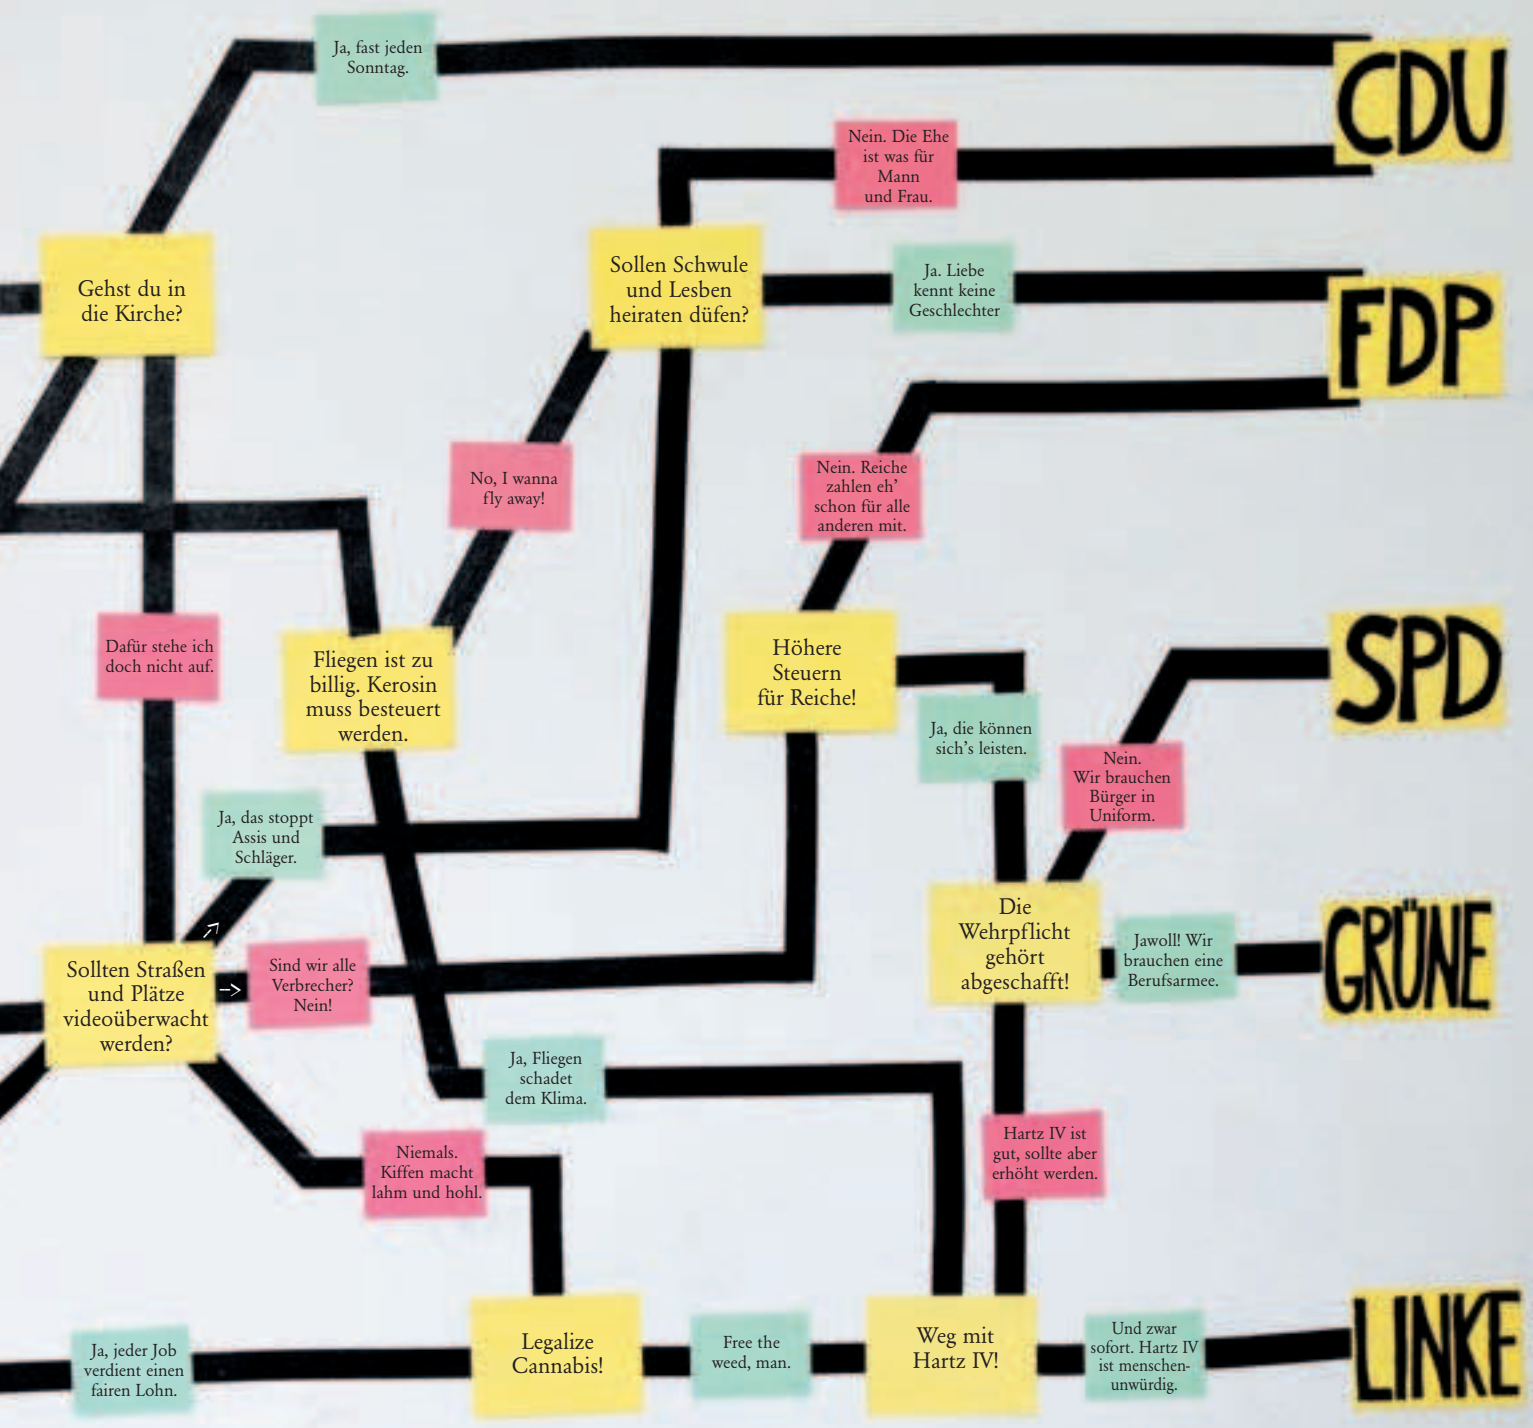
Ja, fast jeden Sonntag.

CDU

Nein. Die Ehe ist was für Mann und Frau.

Gehst du in die Kirche?

Sollen Schwule und Lesben heiraten düfen?

Ja. Liebe kennt keine Geschlechter

FDP

No, I wanna fly away!

Nein. Reiche zahlen eh' schon für alle anderen mit.

Dafür stehe ich doch nicht auf.

Fliegen ist zu billig. Kerosin muss besteuert werden.

Höhere Steuern für Reiche!

SPD

Ja, die können sich's leisten.

Nein. Wir brauchen Bürger in Uniform.

Ja, das stoppt Assis und Schläger.

Die Wehrpflicht gehört abgeschafft!

Jawoll! Wir brauchen eine Berufsarmee.

GRÜNE

Sollten Straßen und Plätze videoüberwacht werden?

Sind wir alle Verbrecher? Nein!

Ja, Fliegen schadet dem Klima.

Niemals. Kiffen macht lahm und hohl.

Hartz IV ist gut, sollte aber erhöht werden.

Ja, jeder Job verdient einen fairen Lohn.

Legalize Cannabis!

Free the weed, man.

Weg mit Hartz IV!

Und zwar sofort. Hartz IV ist menschenunwürdig.

LINKE